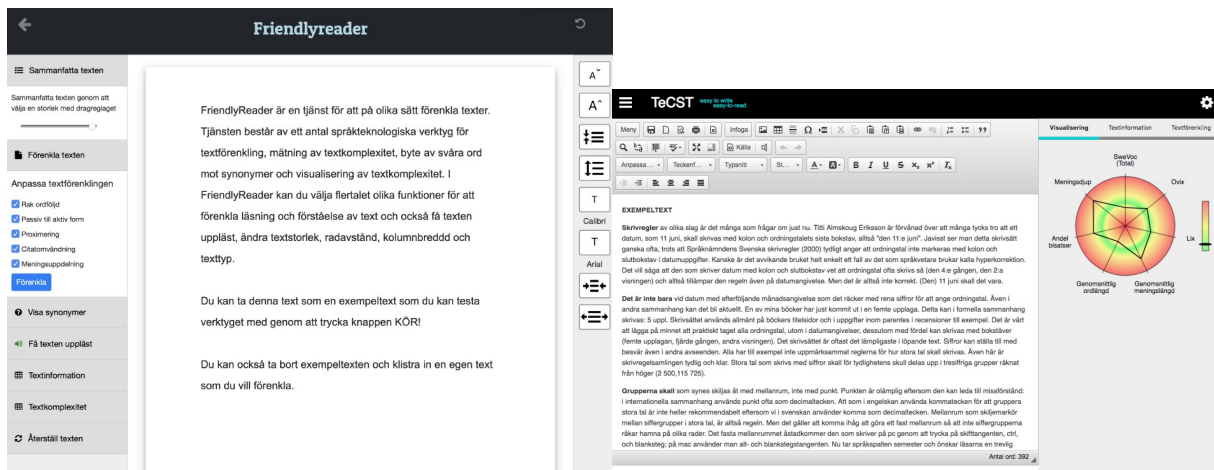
Friendlyreader

Sammanfatta texten

Sammanfatta texten genom att välja en storlek med dragreglaget

Förenkla texten

Anpassa textförenklingen

Rak ordföljd

Passiv till aktiv form

Proximering

Citatomvändning

Meningsuppdelning

Förenkla

Visa synonymer

Få texten uppläst

Textinformation

Textkomplexitet

Återställ texten

FriendlyReader är en tjänst för att på olika sätt förenkla texter. Tjänsten består av ett antal språkteknologiska verktyg för textförenkling, mätning av textkomplexitet, byte av svåra ord mot synonymer och visualisering av textkomplexitet. I FriendlyReader kan du välja flertalet olika funktioner för att förenkla läsning och förståelse av text och också få texten uppläst, ändra textstorlek, radavstånd, kolumnbreddd och texttyp.

Du kan ta denna text som en exempeltext som du kan testa verktyget med genom att trycka knappen KÖR!

Du kan också ta bort exempeltexten och klistra in en egen text som du vill förenkla.

A A Calibri Arial

TeCST easy to write easy-to-read

Meny Infoga Källa Anpassa... Teckenf... Typsnitt St... B I U S

Visualisering Textinformation Textförenkling

SweVoc (Total) Meningsdjup Ovix Andel bisatser Genomsnittlig ordlängd Genomsnittlig meningslängd Lix

EXEMPELTEXT

Skrivregler av olika slag är det många som frågar om just nu. Titti Almskoug Eriksson är förvånad över att många tycks tro att ett datum, som 11 juni, skall skrivas med kolon och ordningstalets sista bokstav, alltså "den 11:e juni". Javisst ser man detta skrivsätt ganska ofta, trots att Språknämndens Svenska skrivregler (2000) tydligt anger att ordningstal inte markeras med kolon och slutbokstav i datumuppgifter. Kanske är det avvikande bruket helt enkelt ett fall av det som språkvetare brukar kalla hyperkorrektion. Det vill säga att den som skriver datum med kolon och slutbokstav vet att ordningstal ofta skrivs så (den 4:e gången, den 2:a visningen) och alltså tillämpar den regeln även på datumangivelse. Men det är alltså inte korrekt. (Den) 11 juni skall det vara.

Det är inte bara vid datum med efterföljande månadsangivelse som det räcker med rena siffror för att ange ordningstal. Även i andra sammanhang kan det bli aktuellt. En av mina böcker har just kommit ut i en femte upplaga. Detta kan i formella sammanhang skrivas: 5 uppl. Skrivsättet används allmänt på böckers titelsidor och i uppgifter inom parentes i recensioner till exempel. Det är värt att lägga på minnet att praktiskt taget alla ordningstal, utom i datumangivelser, dessutom med fördel kan skrivas med bokstäver (femte upplagan, fjärde gången, andra visningen). Det skrivsättet är oftast det lämpligaste i löpande text. Siffror kan ställa till med besvär även i andra avseenden. Alla har till exempel inte uppmärksammat reglerna för hur stora tal skall skrivas. Även här är skrivregelsamlingen tydlig och klar. Stora tal som skrivs med siffror skall för tydlighetens skull delas upp i tresiffriga grupper räknat från höger (2 500,115 725).

Grupperna skall som synes skiljas åt med mellanrum, inte med punkt. Punkten är olämplig eftersom den kan leda till missförstånd: i internationella sammanhang används punkt ofta som decimaltecken. Att som i engelskan använda kommatecken för att gruppera stora tal är inte heller rekommendabelt eftersom vi i svenskan använder komma som decimaltecken. Mellanrum som skiljemarkör mellan siffergrupper i stora tal, är alltså regeln. Men det gäller att komma ihåg att ett fast mellanrum så att inte siffergrupperna råkar hamna på olika rader. Det fasta mellanrummet åstadkommer den som skriver på pc genom att trycka på skifttangenten, ctrl, och blanksteg; på mac använder man alt- och blankstegstangenten. Nu tar språkspalten semester och önskar läsarna en trevlig

Antal ord: 392